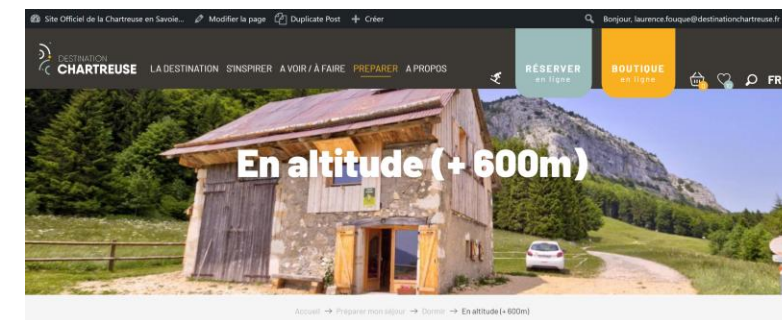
Site Officiel de la Chartreuse en Savoie... Modifier la page Duplicate Post + Créer

Bonjour, laurence.fouque@destinationchartreuse.fr

DESTINATION CHARTREUSE

LA DESTINATION S'INSPIRER A VOIR / À FAIRE PREPARER A PROPOS

RÉSERVER en ligne

BOUTIQUE en ligne

FR

En altitude (+ 600m)

Accueil → Preparer mon sejour → Dormir → En altitude (+ 600m)